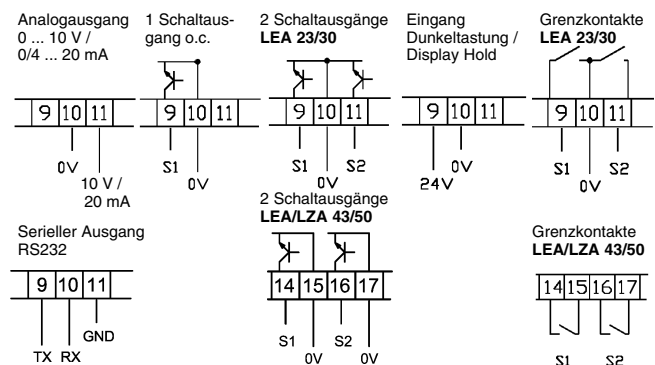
Analogausgang 0 ... 10 V / 0/4 ... 20 mA

9 10 11

0V

10 V / 20 mA

1 Schaltausgang o.c.

9 10 11

S1 0V

2 Schaltausgänge **LEA 23/30**

9 10 11

S1 0V S2

Eingang Dunkeltastung / Display Hold

9 10 11

24V 0V

Grenzkontakte **LEA 23/30**

9 10 11

S1 0V S2

Serieller Ausgang RS232

9 10 11

TX RX GND

2 Schaltausgänge **LEA/LZA 43/50**

14 15 16 17

S1 0V S2 0V

Grenzkontakte **LEA/LZA 43/50**

14 15 16 17

S1 S2